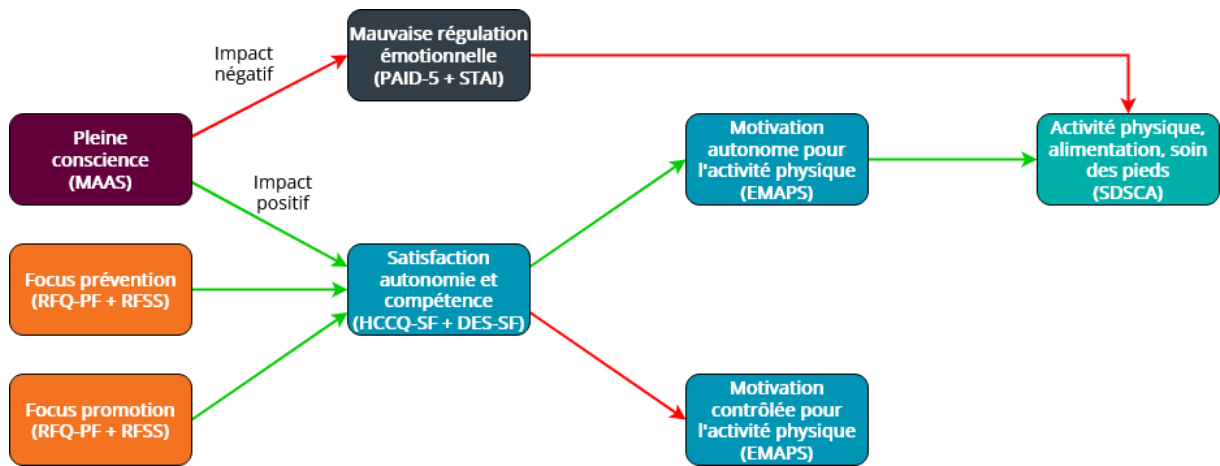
Impact négatif

Mauvaise régulation émotionnelle (PAID-5 + STAI)

Pleine conscience (MAAS)

Impact positif

Focus prévention (RFQ-PF + RFSS)

Focus promotion (RFQ-PF + RFSS)

Satisfaction autonomie et compétence (HCCQ-SF + DES-SF)

Motivation autonome pour l'activité physique (EMAPS)

Motivation contrôlée pour l'activité physique (EMAPS)

Activité physique, alimentation, soin des pieds (SDSCA)